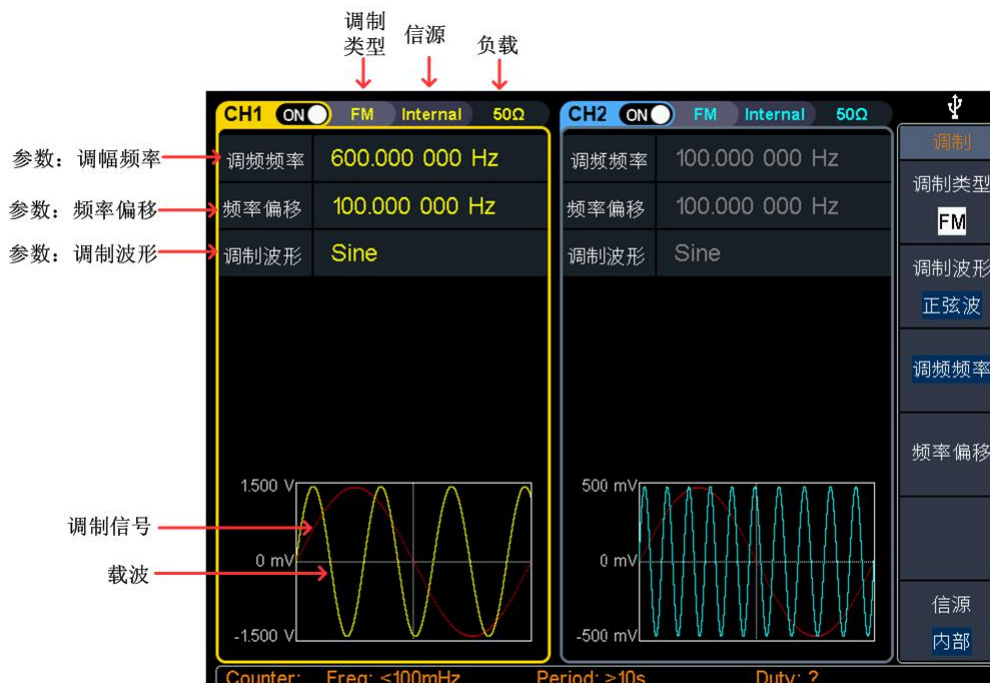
调制类型 信源 负载

参数：调幅频率
参数：频率偏移
参数：调制波形

CH1 ON FM Internal 50Ω

调频频率 600.000 000 Hz
频率偏移 100.000 000 Hz
调制波形 Sine

1.500 V
0 mV
-1.500 V

调制信号
载波

CH2 ON FM Internal 50Ω

调频频率 100.000 000 Hz
频率偏移 100.000 000 Hz
调制波形 Sine

500 mV
0 mV
-500 mV

调制
调制类型
FM
调制波形
正弦波
调频频率
频率偏移
信源
内部

Counter: Freq: <100mHz Period: >10s Duty: ?